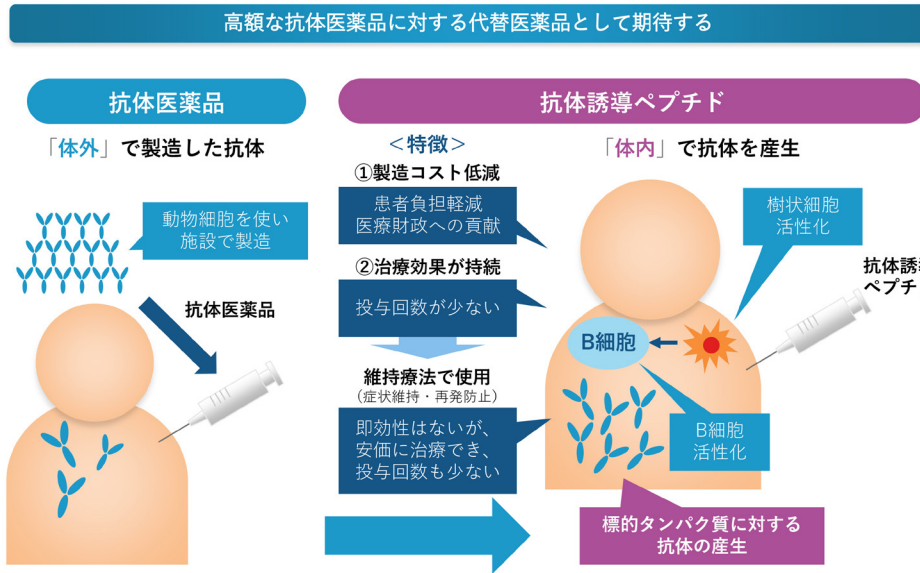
高額な抗体医薬品に対する代替医薬品として期待する

抗体医薬品

「体外」で製造した抗体

動物細胞を使い
施設で製造

抗体医薬品

抗体誘導ペプチド

＜特徴＞

①製造コスト低減

患者負担軽減
医療財政への貢献

②治療効果が持続

投与回数が少ない

維持療法で使用
（症状維持・再発防止）

即効性はないが、
安価に治療でき、
投与回数も少ない

「体内」で抗体を産生

樹状細胞
活性化

抗体誘
ペプチ

B細胞

B細胞
活性化

標的タンパク質に対する
抗体の産生